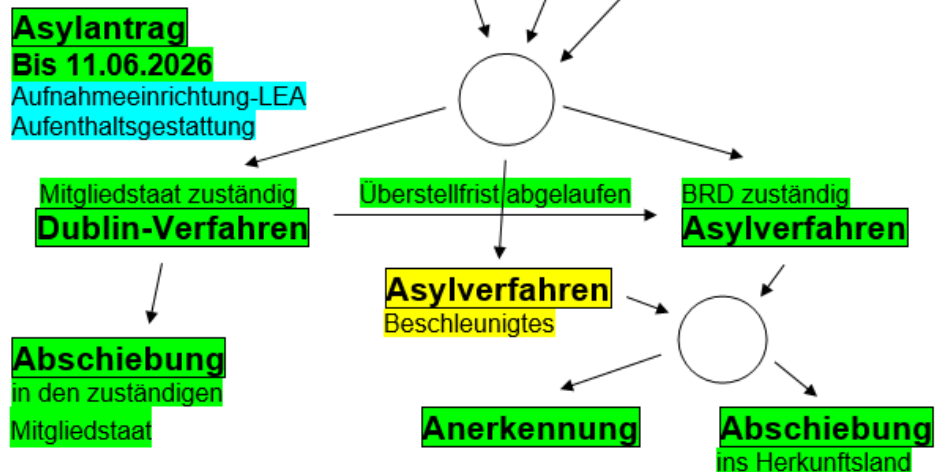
Asylantrag
Bis 11.06.2026
Aufnahmeeinrichtung-LEA
Aufenthaltsgestattung

Mitgliedstaat zuständig
Dublin-Verfahren

Überstellfrist abgelaufen

BRD zuständig
Asylverfahren

Asylverfahren
Beschleunigtes

Abschiebung
in den zuständigen Mitgliedstaat

Anerkennung

Abschiebung
ins Herkunftsland